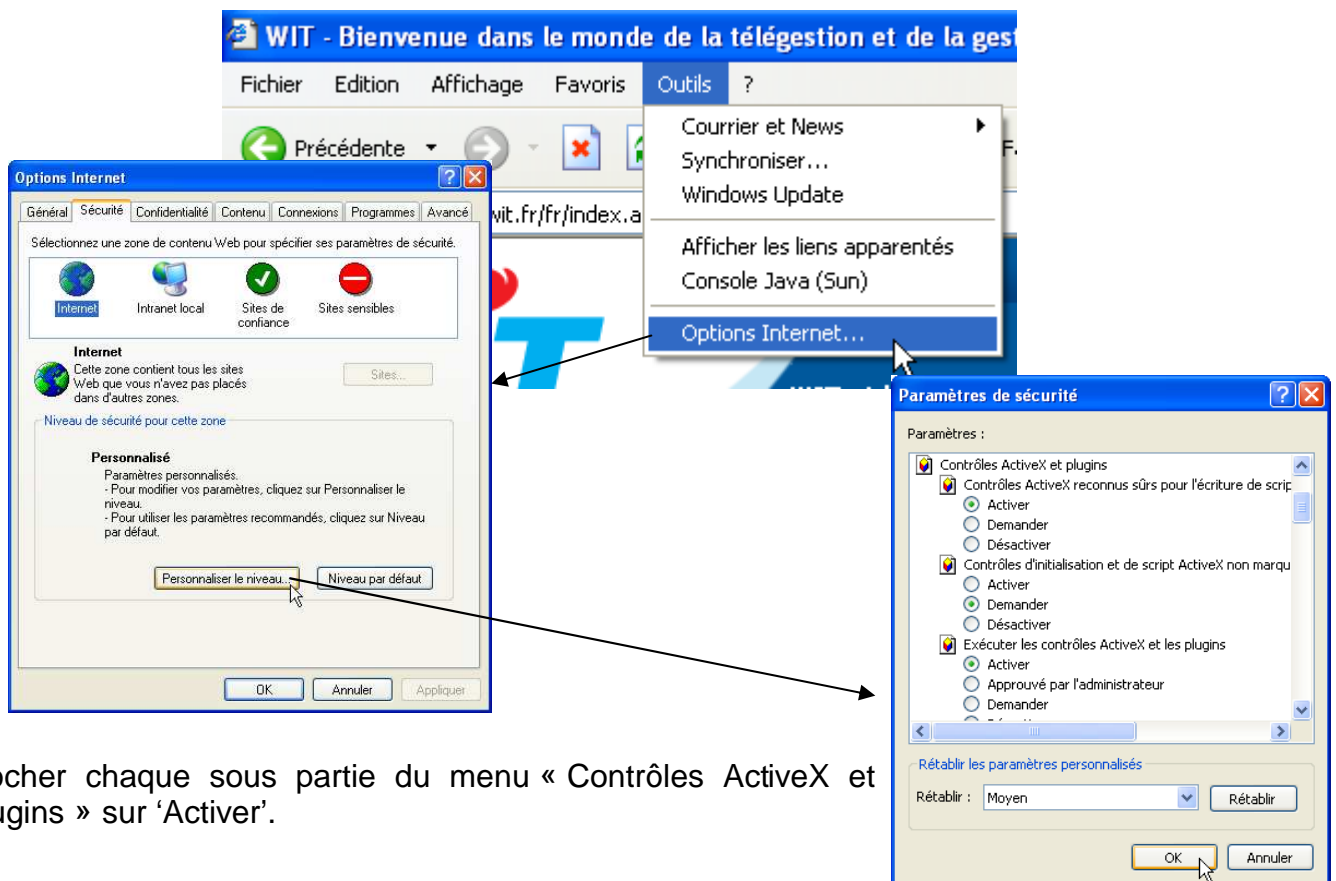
WIT - Bienvenue dans le monde de la télégestion et de la gest

Fichier Edition Affichage Favoris Outils ?

Précédente

Courrier et News
Synchroniser...
Windows Update
Afficher les liens apparentés
Console Java (Sun)
Options Internet...

wit.fr/fr/index.a

Options Internet

Général Sécurité Confidentialité Contenu Connexions Programmes Avancé

Sélectionnez une zone de contenu Web pour spécifier ses paramètres de sécurité.

Internet Intranet local Sites de confiance Sites sensibles

Internet
Cette zone contient tous les sites Web que vous n'avez pas placés dans d'autres zones.

Sites...

Niveau de sécurité pour cette zone

Personnalisé
Paramètres personnalisés.
- Pour modifier vos paramètres, cliquez sur Personnaliser le niveau.
- Pour utiliser les paramètres recommandés, cliquez sur Niveau par défaut.

Personnaliser le niveau... Niveau par défaut

OK Annuler Appliquer

Paramètres de sécurité

Paramètres :

Contrôles ActiveX et plugins
Contrôles ActiveX reconnus sûrs pour l'écriture de scrip
Activer
Demander
Désactiver
Contrôles d'initialisation et de script ActiveX non marqu
Activer
Demander
Désactiver
Exécuter les contrôles ActiveX et les plugins
Activer
Approuvé par l'administrateur
Demander

Rétablir les paramètres personnalisés

Rétablir : Moyen Rétablir

OK Annuler

ocher chaque sous partie du menu « Contrôles ActiveX et ugins » sur 'Activer'.